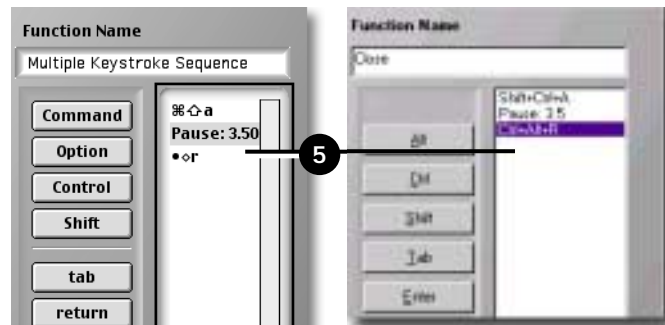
Function Name

Multiple Keystroke Sequence

Command

Option

Control

Shift

tab

return

⌘⇧a

Pause: 3.50

•◇r

5

Function Name

Close

Alt

Ctrl

Shift

Tab

Enter

Shift+Ctrl+A

Pause: 3.5

Ctrl+Alt+R